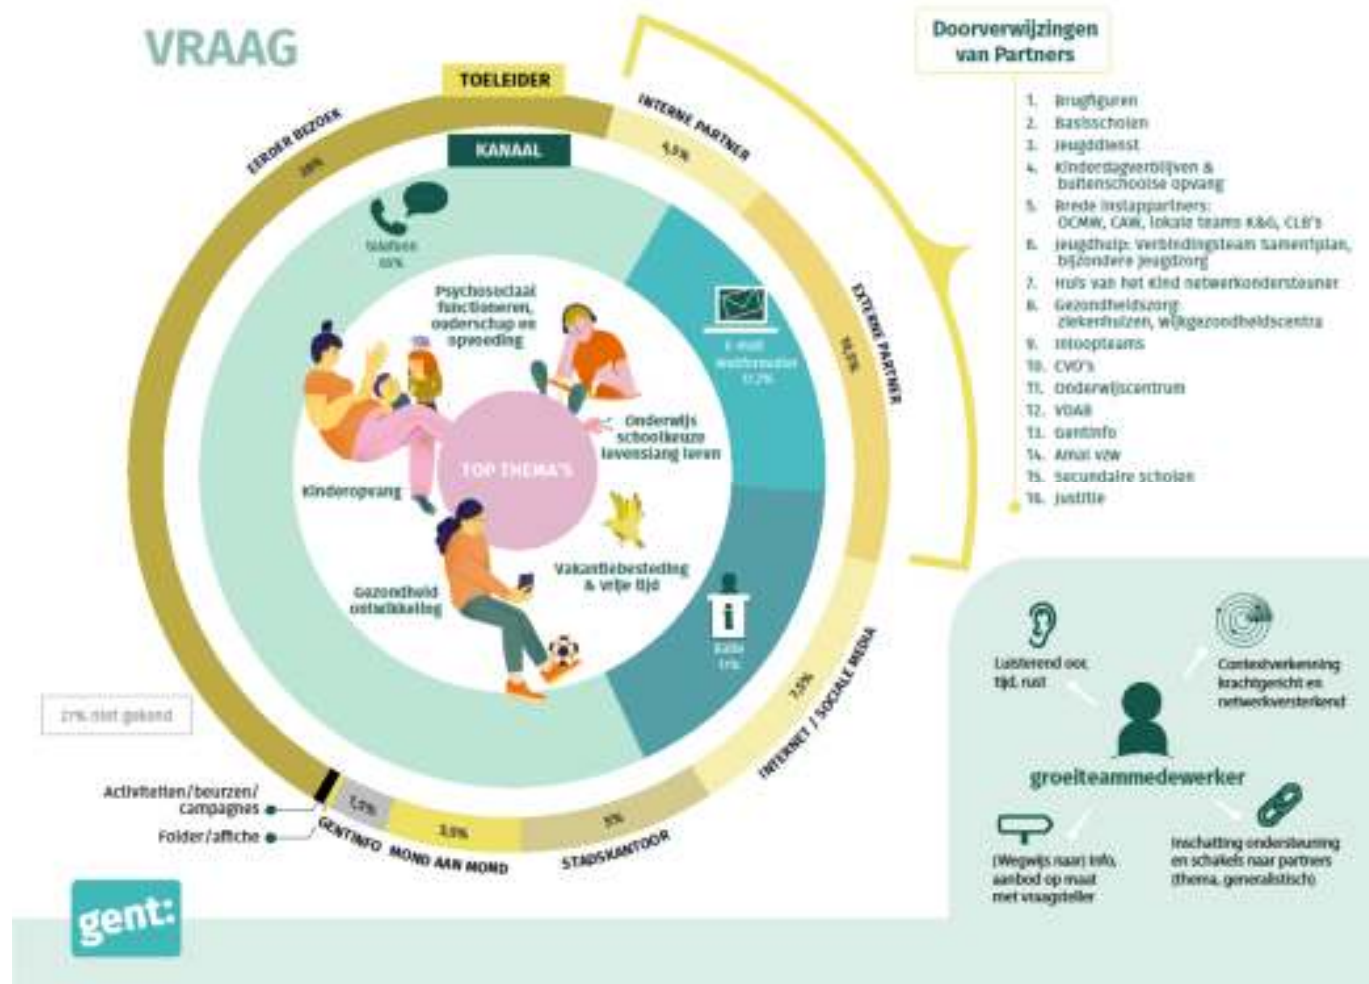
VRAAG

TOELEIDER

KANAAL

EERDER BEZOEK
38%

INTERNE PARTNER
5,5%

EXTERNE PARTNER
16,5%

INTERNET / SOCIALE MEDIA
7,5%

STADSKANTOOR
5%

MOND AAN MOND
3,5%

GENTINFO
1,5%

Activiteiten/beurzen/ campagnes

Folder/affiche

21% niet gekend

Telefoon
66%

E-mail webformulier
17,2%

Balie
11%

Psychosociaal functioneren, ouderschap en opvoeding

Onderwijs schoolkeuze levenslang leren

TOP THEMA'S

Kinderopvang

Vakantiebesteding & vrije tijd

Gezondheid ontwikkeling

Doorverwijzingen van Partners

1. Brugfiguren
2. Basisscholen
3. Jeugddienst
4. Kinderdagverblijven & buitenschoolse opvang
5. Brede instappartners: OCMW, CAW, lokale teams K&G, CLB's
6. Jeugdhulp: verbindingsteam Samenplan, bijzondere jeugdzorg
7. Huis van het Kind netwerkondersteuner
8. Gezondheidszorg: ziekenhuizen, wijkgezondheidscentra
9. Inloopteams
10. CVO's
11. Onderwijscentrum
12. VDAB
13. Gentinfo
14. Amal vzw
15. Secundaire scholen
16. Justitie

Luisterend oor, tijd, rust

Contextverkenning krachtgericht en netwerkversterkend

groeiteammedewerker

(Wegwijs naar) info, aanbod op maat met vraagsteller

Inschatting ondersteuning en schakels naar partners (thema, generalistisch)

gent: